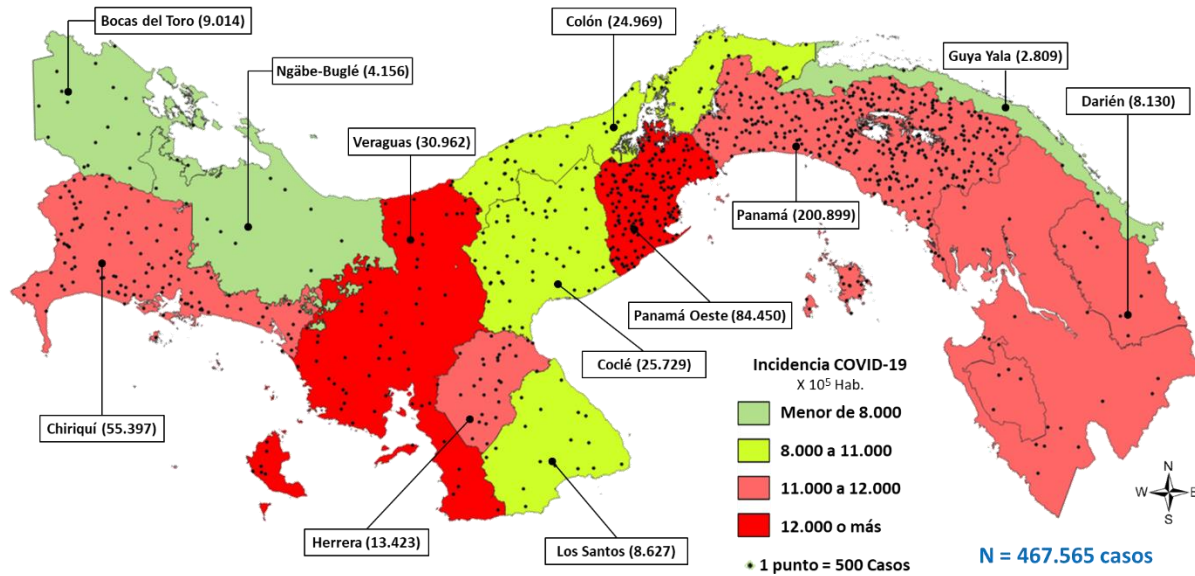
Bocas del Toro (9.014)

Ngäbe-Buglé (4.156)

Colón (24.969)

Guya Yala (2.809)

Darién (8.130)

Veraguas (30.962)

Panamá (200.899)

Panamá Oeste (84.450)

Coclé (25.729)

Chiriquí (55.397)

Herrera (13.423)

Los Santos (8.627)

Incidencia COVID-19
X $10^5$ Hab.

Menor de 8.000

8.000 a 11.000

11.000 a 12.000

12.000 o más

1 punto = 500 Casos

N = 467.565 casos

N
W
E
S